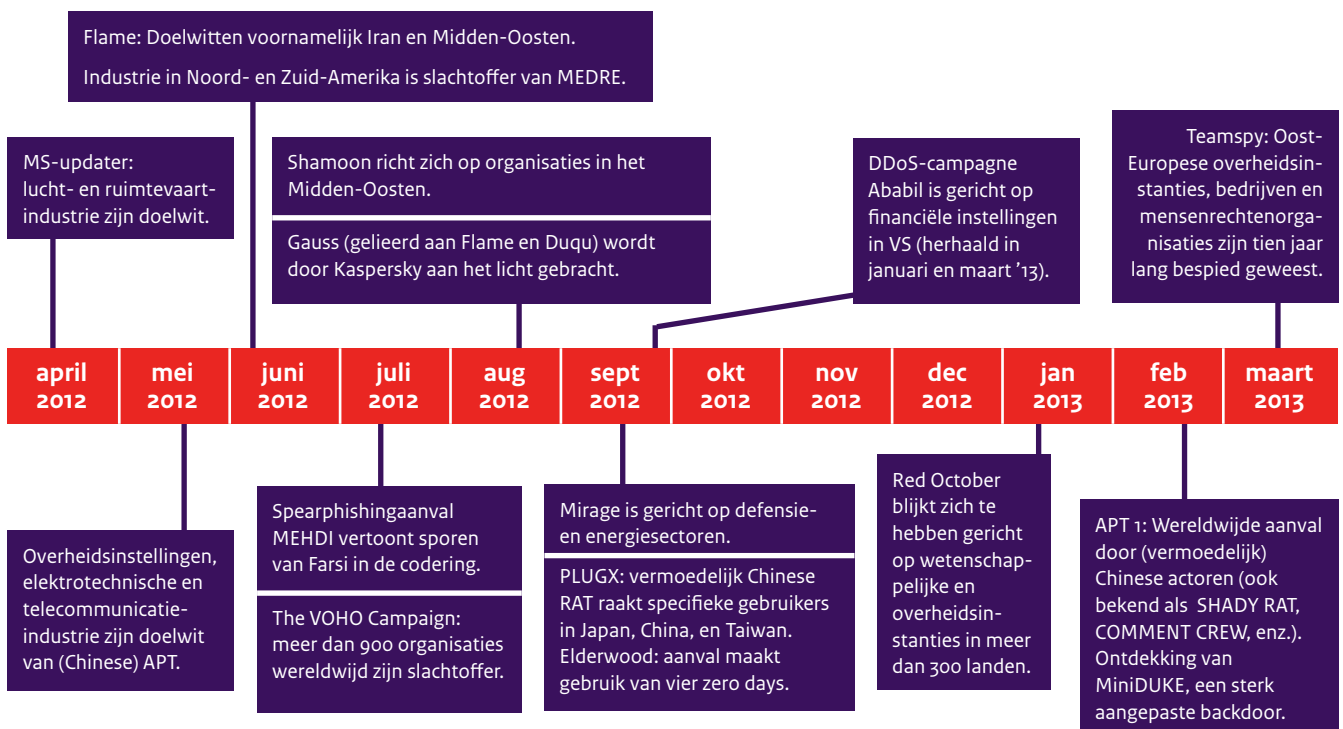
Flame: Doelwitten voornamelijk Iran en Midden-Oosten.

Industrie in Noord- en Zuid-Amerika is slachtoffer van MEDRE.

MS-updater: lucht- en ruimtevaartindustrie zijn doelwit.

Shamoon richt zich op organisaties in het Midden-Oosten.

Gauss (gelieerd aan Flame en Duqu) wordt door Kaspersky aan het licht gebracht.

DDoS-campagne Ababil is gericht op financiële instellingen in VS (herhaald in januari en maart '13).

Teamspy: Oost-Europese overheidsinstanties, bedrijven en mensenrechtenorganisaties zijn tien jaar lang bespied geweest.

april 2012
mei 2012
juni 2012
juli 2012
aug 2012
sept 2012
okt 2012
nov 2012
dec 2012
jan 2013
feb 2013
maart 2013

Overheidsinstellingen, elektrotechnische en telecommunicatie-industrie zijn doelwit van (Chinese) APT.

Spearphishingaanval MEHDI vertoont sporen van Farsi in de codering.

The VOHO Campaign: meer dan 900 organisaties wereldwijd zijn slachtoffer.

Mirage is gericht op defensie- en energiesectoren.

PLUGX: vermoedelijk Chinese RAT raakt specifieke gebruikers in Japan, China, en Taiwan. Elderwood: aanval maakt gebruik van vier zero days.

Red October blijkt zich te hebben gericht op wetenschappelijke en overheidsinstanties in meer dan 300 landen.

APT 1: Wereldwijde aanval door (vermoedelijk) Chinese actoren (ook bekend als SHADY RAT, COMMENT CREW, enz.). Ontdekking van MiniDUKE, een sterk aangepaste backdoor.